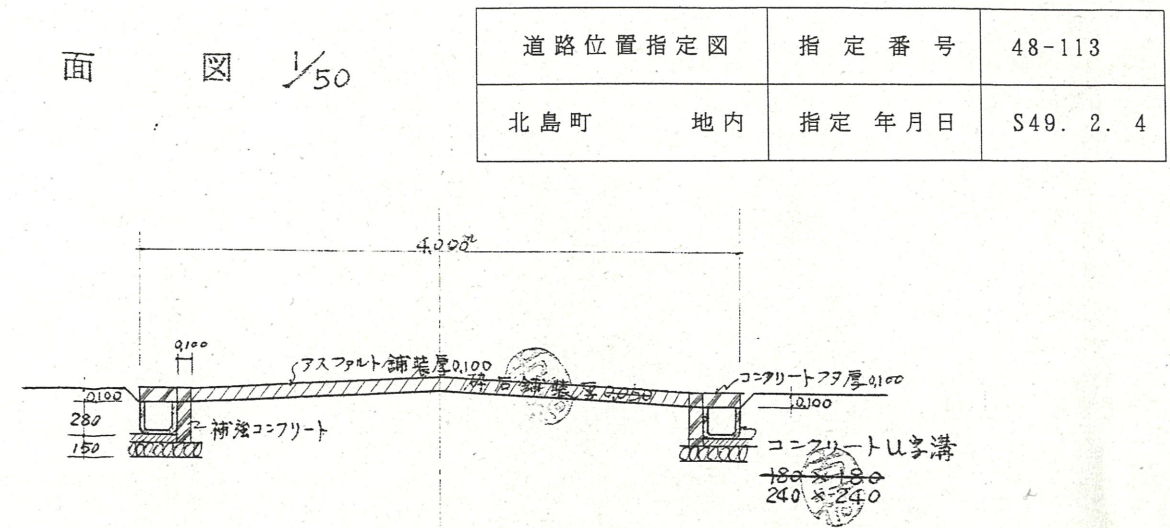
面　図　$\frac{1}{50}$

| 道路位置指定図 | 指定番号 | 48-113 |
|---|---|---|
| 北島町　　地内 | 指定年月日 | S49. 2. 4 |

4,000

0,100

アスファルト舗装厚0,100

砕石舗装厚0,050

コンクリートフタ厚0,100

0,100

0,100

280

150

補強コンクリート

コンクリートU字溝

~~180 × 180~~
240 × 240